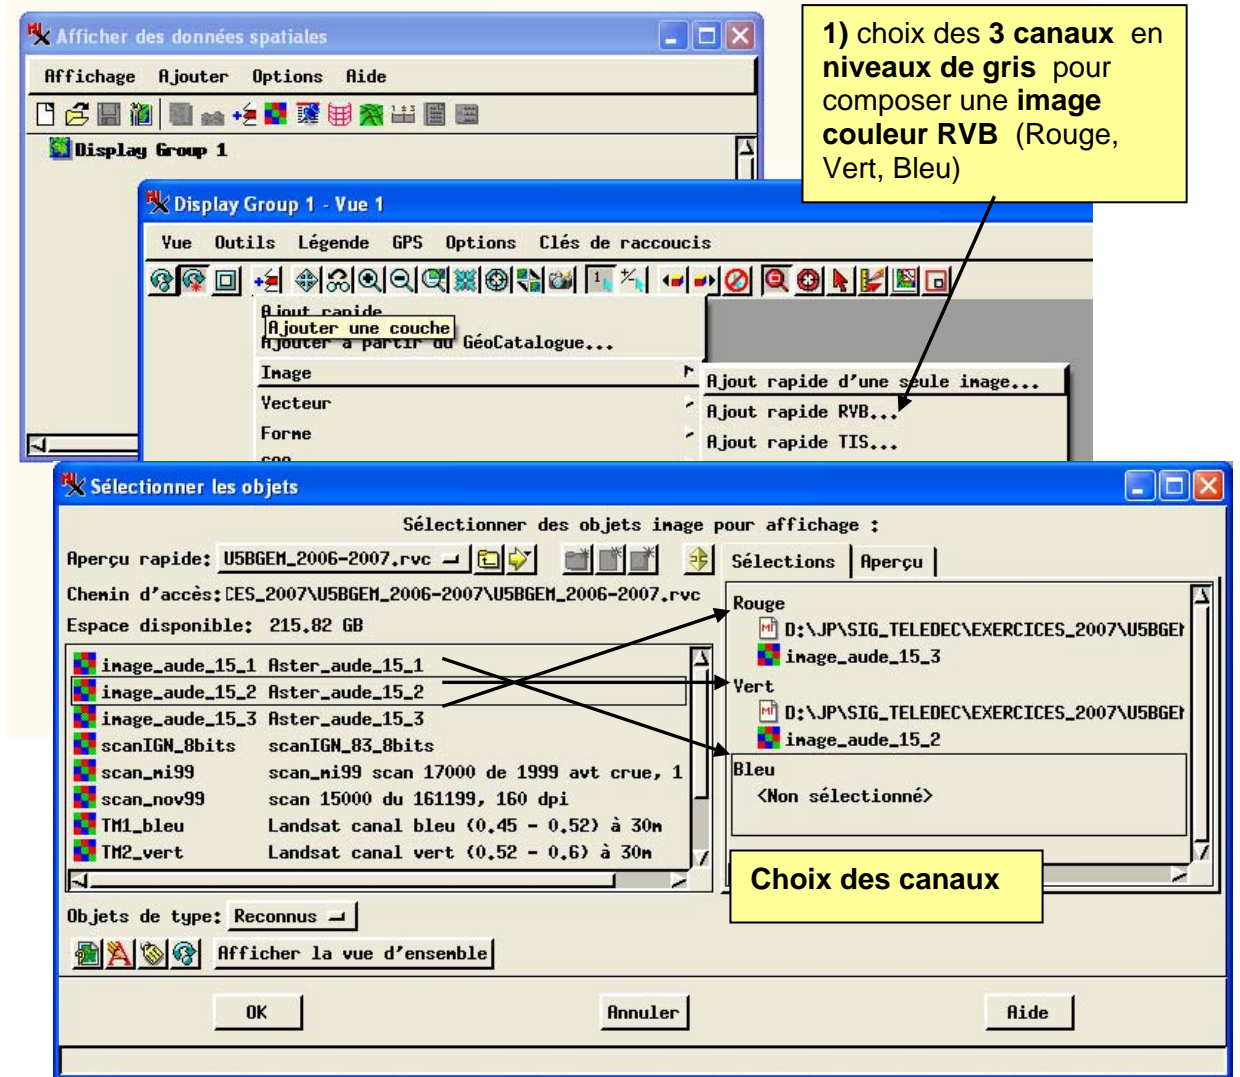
Afficher des données spatiales

Affichage Ajouter Options Aide

Display Group 1

1) choix des 3 canaux en niveaux de gris pour composer une image couleur RVB (Rouge, Vert, Bleu)

Display Group 1 - Vue 1

Vue Outils Légende GPS Options Clés de raccoucis

Ajout rapide
Ajouter une couche
Ajouter à partir du GéoCatalogue...
Image
Vecteur
Forme
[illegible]

Ajout rapide d'une seule image...
Ajout rapide RVB...
Ajout rapide TIS...

Sélectionner les objets

Sélectionner des objets image pour affichage :

Aperçu rapide: USBGEM_2006-2007.rvc

Sélections Aperçu

Chemin d'accès: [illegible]CES_2007\USBGEM_2006-2007\USBGEM_2006-2007.rvc

Espace disponible: 215.82 GB

| | |
|---|---|
| image_aude_15_1 | Aster_aude_15_1 |
| image_aude_15_2 | Aster_aude_15_2 |
| image_aude_15_3 | Aster_aude_15_3 |
| scanIGN_8bits | scanIGN_83_8bits |
| scan_mi99 | scan_mi99 scan 17000 de 1999 avt crue, 1 |
| scan_nov99 | scan 15000 du 161199, 160 dpi |
| TM1_bleu | Landsat canal bleu (0.45 - 0.52) à 30m |
| TM2_vert | Landsat canal vert (0.52 - 0.6) à 30m |

Rouge
D:\JP\SIG_TELEDEC\EXERCICES_2007\USBGE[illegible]
image_aude_15_3
Vert
D:\JP\SIG_TELEDEC\EXERCICES_2007\USBGE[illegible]
image_aude_15_2
Bleu
<Non sélectionné>

Choix des canaux

Objets de type: Reconnus

Afficher la vue d'ensemble

OK Annuler Aide